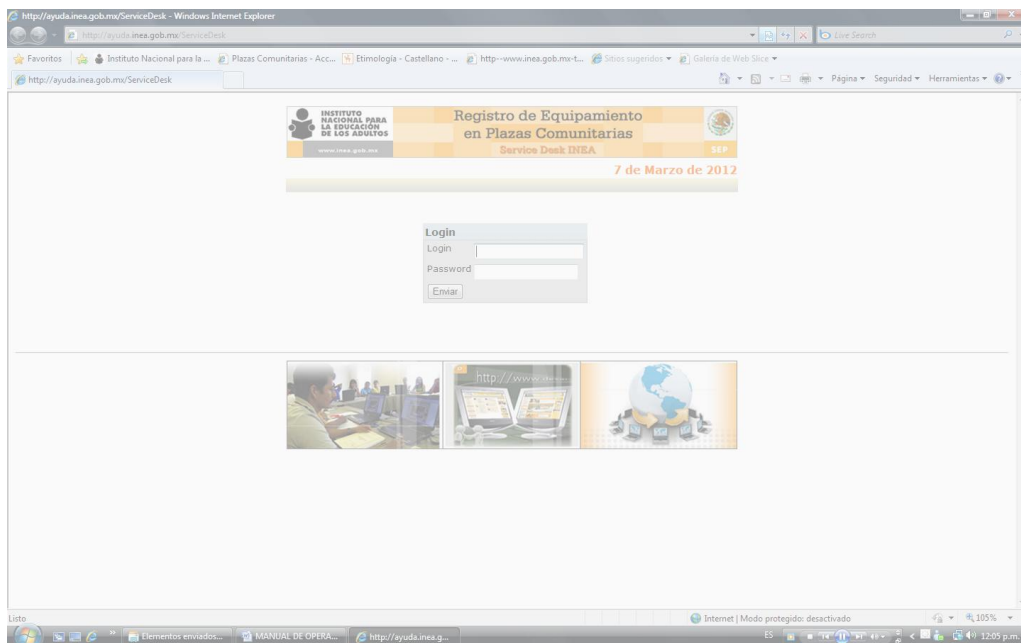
http://ayuda.inea.gob.mx/ServiceDesk - Windows Internet Explorer

http://ayuda.inea.gob.mx/ServiceDesk

Live Search

Favoritos | Instituto Nacional para la ... | Plazas Comunitarias - Acc... | Etimología - Castellano - ... | http--www.inea.gob.mx-t... | Sitios sugeridos ▾ | Galería de Web Slice ▾

http://ayuda.inea.gob.mx/ServiceDesk

Página ▾ Seguridad ▾ Herramientas ▾

INSTITUTO NACIONAL PARA LA EDUCACIÓN DE LOS ADULTOS

www.inea.gob.mx

Registro de Equipamiento en Plazas Comunitarias

Service Desk INEA

SEP

7 de Marzo de 2012

Login

Login

Password

Enviar

http://www.

Listo

Internet | Modo protegido: desactivado

105%

Elementos enviados... | MANUAL DE OPERA... | http://ayuda.inea.g...

ES

12:05 p.m.